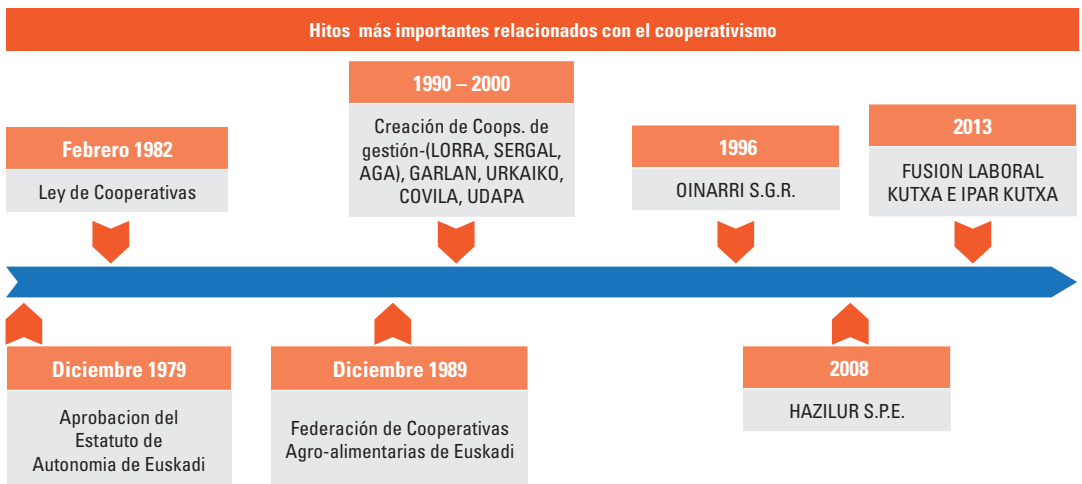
Hitos más importantes relacionados con el cooperativismo

Febrero 1982

Ley de Cooperativas

1990 – 2000

Creación de Coops. de gestión-(LORRA, SERGAL, AGA), GARLAN, URKAIKO, COVILA, UDAPA

1996

OINARRI S.G.R.

2013

FUSION LABORAL KUTXA E IPAR KUTXA

Diciembre 1979

Aprobacion del Estatuto de Autonomia de Euskadi

Diciembre 1989

Federación de Cooperativas Agro-alimentarias de Euskadi

2008

HAZILUR S.P.E.